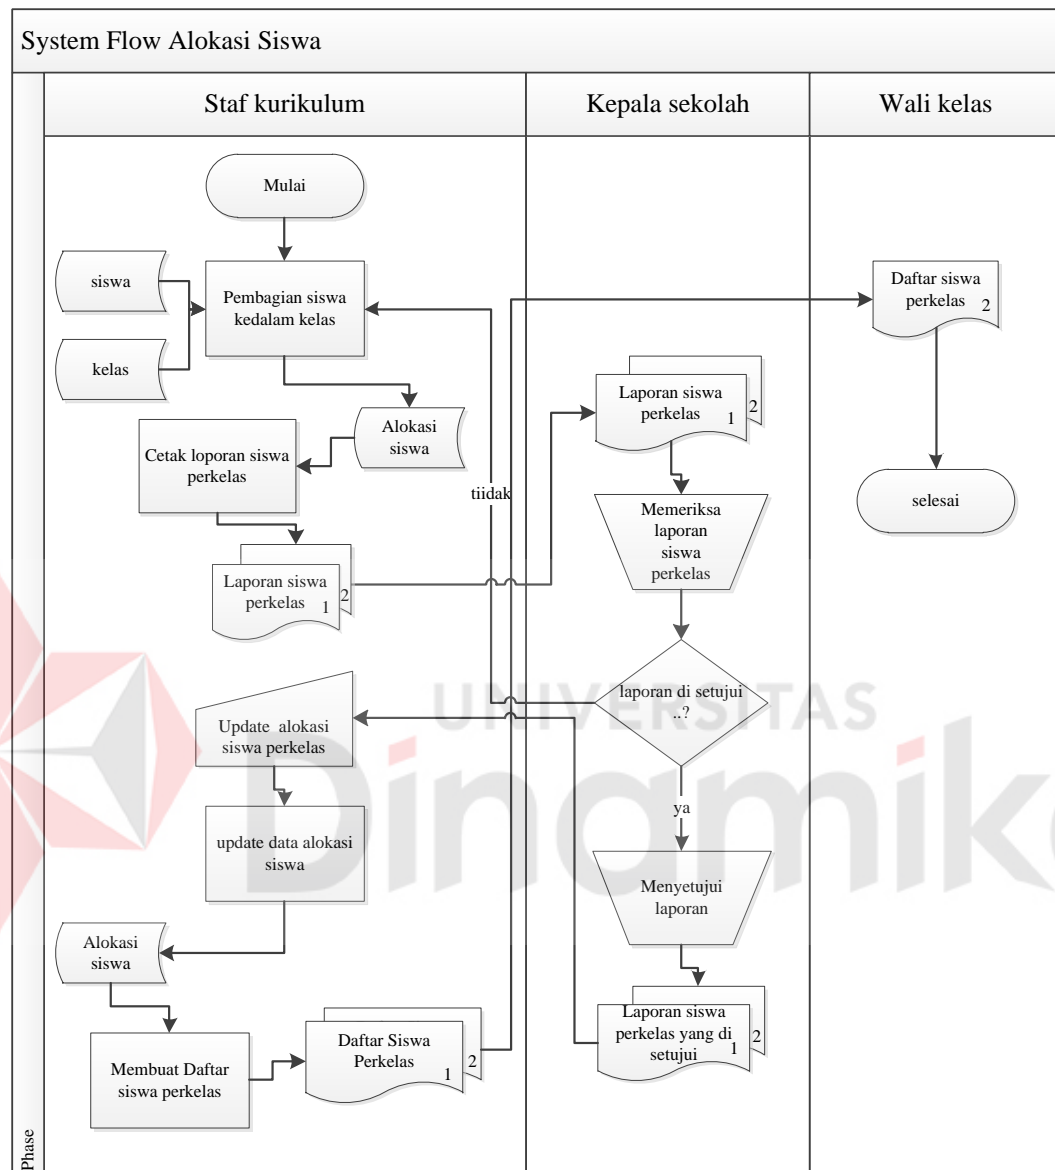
System Flow Alokasi Siswa

Staf kurikulum

Kepala sekolah

Wali kelas

Mulai

siswa

kelas

Pembagian siswa kedalam kelas

Alokasi siswa

Cetak loporan siswa perkelas

Laporan siswa perkelas 1 2

tiidak

Laporan siswa perkelas 1 2

Memeriksa laporan siswa perkelas

laporan di setujui ..?

ya

Menyetujui laporan

Laporan siswa perkelas yang di setujui 1 2

Update alokasi siswa perkelas

update data alokasi siswa

Alokasi siswa

Membuat Daftar siswa perkelas

Daftar Siswa Perkelas 1 2

Daftar siswa perkelas 2

selesai

Phase

UNIVERSITAS Dinamika